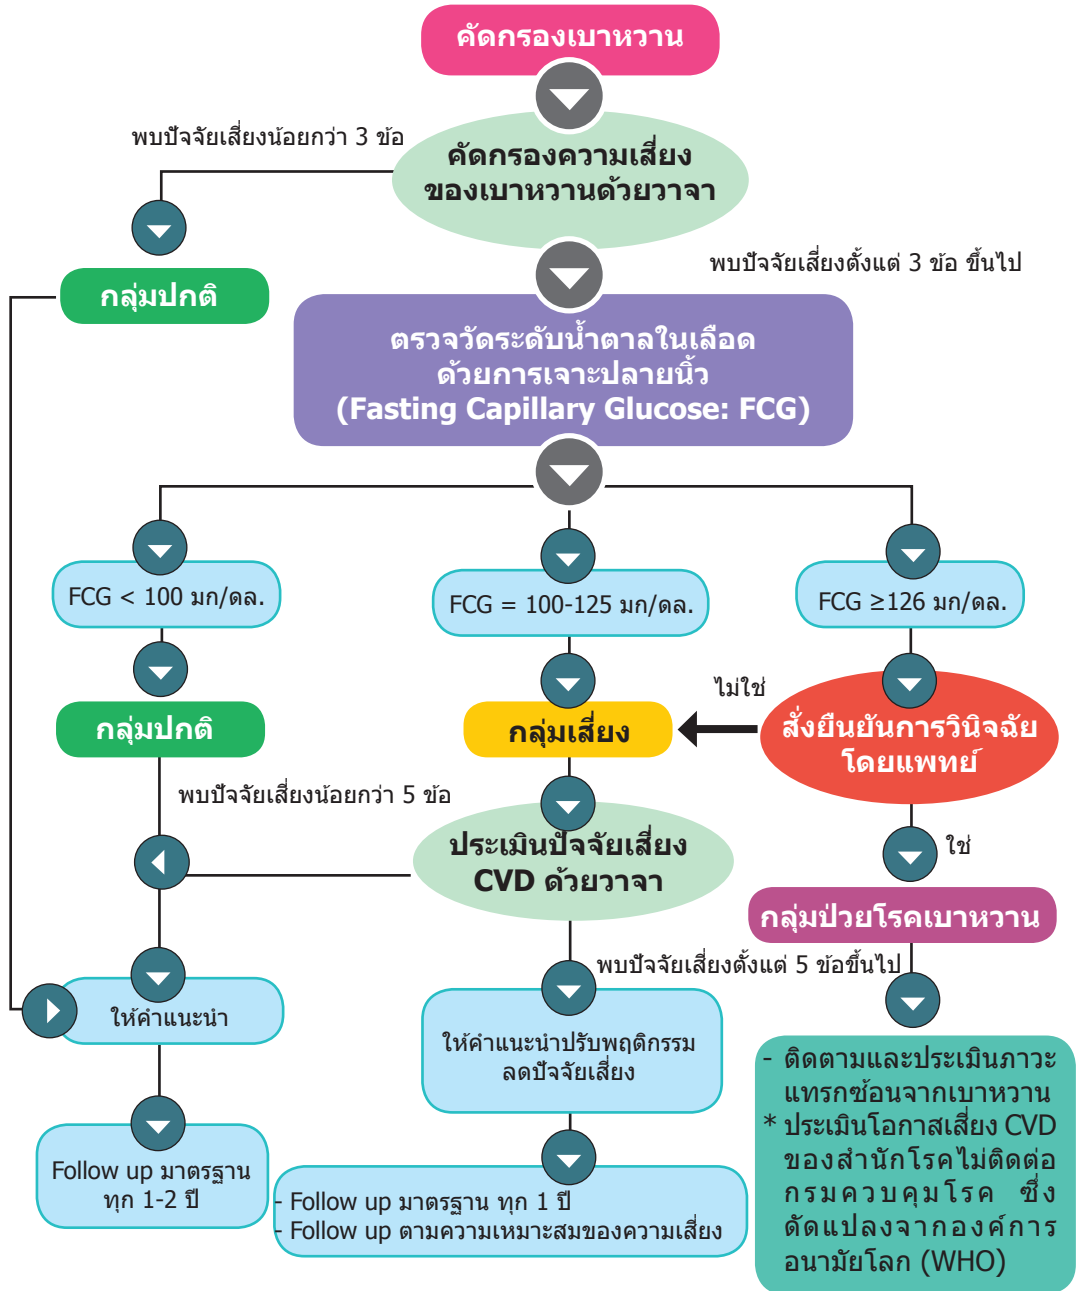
คัดกรองเบาหวาน

พบปัจจัยเสี่ยงน้อยกว่า 3 ข้อ

คัดกรองความเสี่ยง ของเบาหวานด้วยวาจา

พบปัจจัยเสี่ยงตั้งแต่ 3 ข้อ ขึ้นไป

กลุ่มปกติ

ตรวจวัดระดับน้ำตาลในเลือด ด้วยการเจาะปลายนิ้ว (Fasting Capillary Glucose: FCG)

FCG < 100 มก/ดล.

FCG = 100-125 มก/ดล.

FCG ≥126 มก/ดล.

ไม่ใช่

กลุ่มปกติ

กลุ่มเสี่ยง

สั่งยืนยันการวินิจฉัย โดยแพทย์

พบปัจจัยเสี่ยงน้อยกว่า 5 ข้อ

ประเมินปัจจัยเสี่ยง CVD ด้วยวาจา

ใช่

กลุ่มป่วยโรคเบาหวาน

พบปัจจัยเสี่ยงตั้งแต่ 5 ข้อขึ้นไป

ให้คำแนะนำ

ให้คำแนะนำปรับพฤติกรรม ลดปัจจัยเสี่ยง

- ติดตามและประเมินภาวะแทรกซ้อนจากเบาหวาน
* ประเมินโอกาสเสี่ยง CVD ของสำนักโรคไม่ติดต่อ กรมควบคุมโรค ซึ่งดัดแปลงจากองค์การอนามัยโลก (WHO)

Follow up มาตรฐาน ทุก 1-2 ปี

- Follow up มาตรฐาน ทุก 1 ปี
- Follow up ตามความเหมาะสมของความเสี่ยง